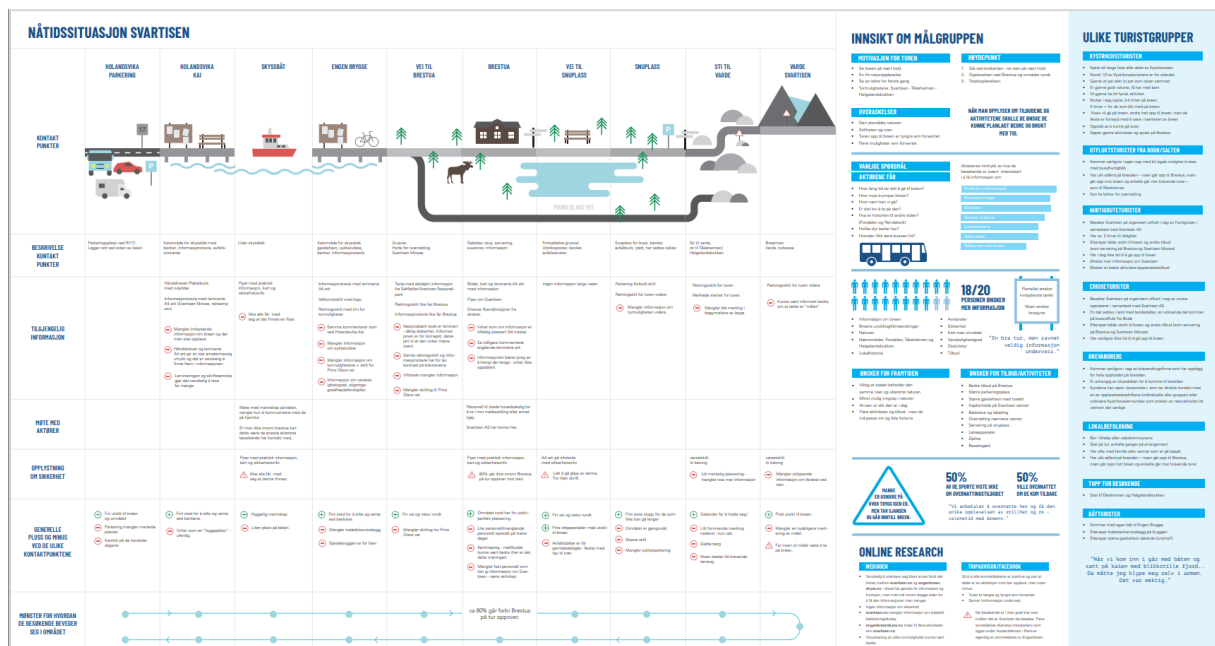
NÅTIDSSITUASJON SVARTISEN

HOLANDSVIKA PARKERING

HOLANDSVIKA KAI

SKYSSBÅT

ENGEN BRYGGE

VEI TIL BRESTUA

BRESTUA

VEI TIL SNUPLASS

SNUPLASS

STI TIL VARDE

VARDE SVARTISEN

KONTAKT PUNKTER

PRINS OLAVS VEI

BESKRIVELSE KONTAKT PUNKTER

TILGJENGELIG INFORMASJON

MØTE MED AKTØRER

OPPLYSNING OM SIKKERHET

GENERELLE PLUSS OG MINUS VED DE ULIKE KONTAKTPUNKTENE

MØNSTER FOR HVORDAN DE BESØKENDE BEVEGER SEG I OMRÅDET

ca 80% går forbi Brestua på tur oppover.

INNSIKT OM MÅLGRUPPEN

MOTIVASJON FOR TUREN

HOVEDPUNKT

OVERRASKELSER

NÅR MAN OPPLYSER OM TILBUDENE OG AKTIVITETENE SKULLE DE ØNSKE DE KUNNE PLANLAGT BEDRE OG BRUKT MER TID.

VANLIGE SPØRSMÅL

AKTIVITETER FÅR

18/20 PERSONER ØNSKER MER INFORMASJON

"En bra tur, men savnet veldig informasjon underveis."

ØNSKER OM INFORMASJON

ØNSKER FOR FREMTIDEN

ØNSKER FOR TILBUD/AKTIVITETER

50% AV DE SPURTE VISTE IKKE OM OVERNATTINGSTILBUDET

50% VILLE OVERNATTET OM DE KOM TILBAKE

"Vi ønsket å overnatte her og få den unike opplevelsen av stillhet og et valensetid med breen."

ONLINE RESEARCH

NETTSIDEN

TRIPADVISOR/FACEBOOK

ULIKE TURISTGRUPPER

KYSTRIKSVEITURISTEN

UTFLUKTSTURISTER FRA BODØ/SALTEN

HURTIGRUTETURISTER

CRUISETURISTER

BREVANDRERE

LOKALBEFOLKNING

TOPP TUR BESØKENDE

BÅTTURISTER

"Når vi kom inn i gåo med båten og satt på kaien med blikkstille fjord.. Du måtte jeg klype meg selv i armen. Det var mektig."